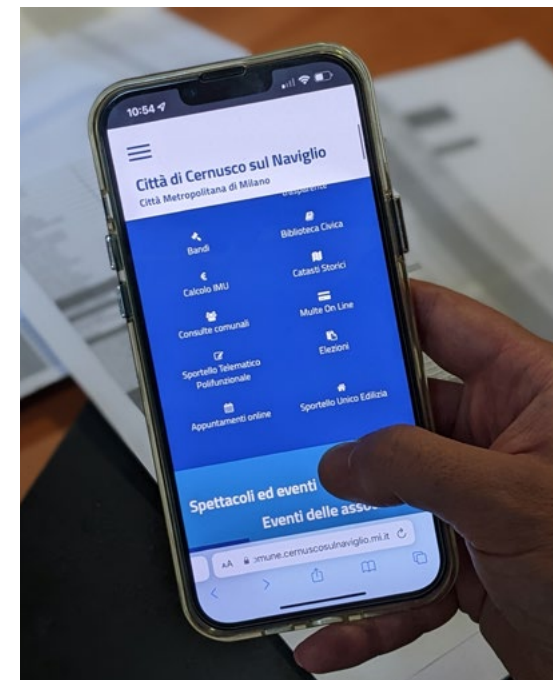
10:54

Città di Cernusco sul Naviglio
Città Metropolitana di Milano

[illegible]

Bandi

Biblioteca Civica

Calcolo IMU

Catasti Storici

Consulte comunali

Multe On Line

Sportello Telematico Polifunzionale

Elezioni

Appuntamenti online

Sportello Unico Edilizia

Spettacoli ed eventi

Eventi delle asso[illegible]

AA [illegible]mune.cernuscosulnaviglio.mi.it